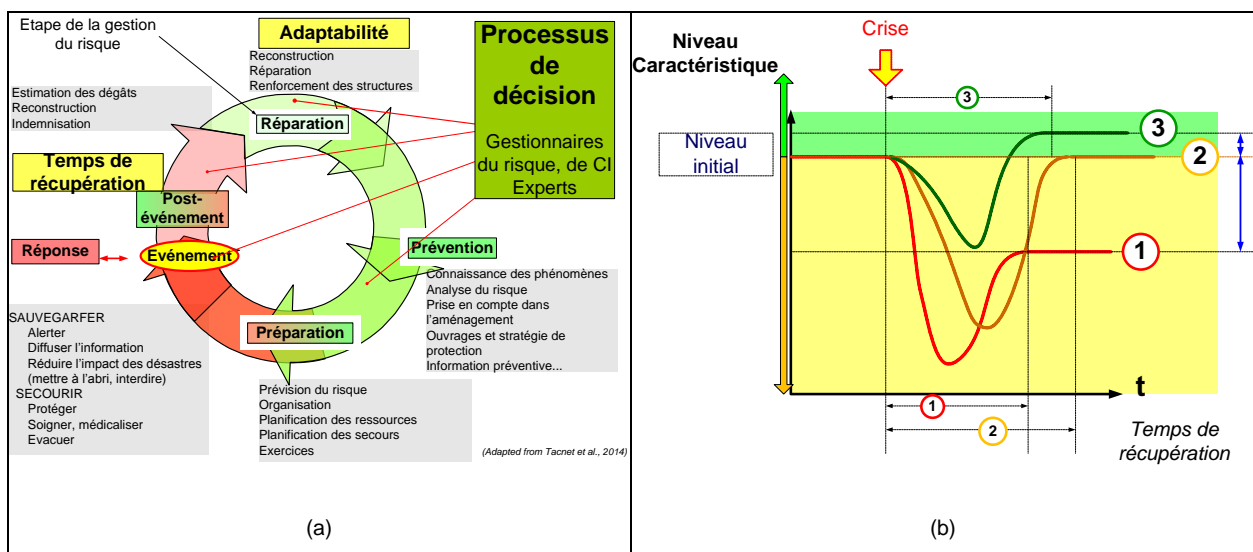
Etape de la gestion du risque

Adaptabilité

Reconstruction
Réparation
Renforcement des structures

Processus de décision

Gestionnaires du risque, de CI Experts

Estimation des dégâts
Reconstruction
Indemnisation

Réparation

Temps de récupération

Post-événement

Réponse

Evénement

Prévention

Connaissance des phénomènes
Analyse du risque
Prise en compte dans l'aménagement
Ouvrages et stratégie de protection
Information préventive...

SAUVEGARFER
Alerter
Diffuser l'information
Réduire l'impact des désastres (mettre à l'abri, interdire)
SECOURIR
Protéger
Soigner, médicaliser
Evacuer

Préparation

Prévision du risque
Organisation
Planification des ressources
Planification des secours
Exercices

(Adapted from Tacnet et al., 2014)

(a)

Crise

Niveau Caractéristique

Niveau initial

3

3

2

1

t

1

2

Temps de récupération

(b)